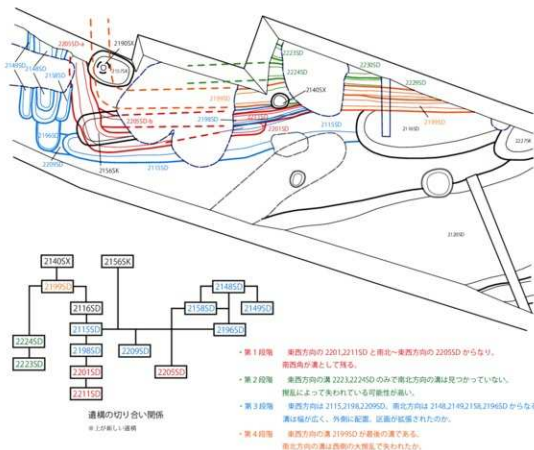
2205SD-a
2190SX
2149SD
2148SD
2158SD
2196SD
2209SD
2156SK
2155SD
2198SD
2205SD-b
2201SD
2211SD
2115SD
2223SD
2224SD
2140SX
2230SD
2229SD
2116SD
2199SD
2275K
2120SD

2140SX
2199SD
2116SD
2224SD
2223SD
2155SD
2198SD
2201SD
2211SD
2156SK
2209SD
2205SD
2148SD
2158SD
2149SD
2196SD

遺構の切り合い関係
※上が新しい遺構

・第１段階　東西方向の 2201,2211SD と南北～東西方向の 2205SD からなり、南西角が溝として残る。

・第２段階　東西方向の溝 2223,2224SD のみで南北方向の溝は見つかっていない。攪乱によって失われている可能性が高い。

・第３段階　東西方向は 2115,2198,2209SD、南北方向は 2148,2149,2158,2196SD からなる。溝は幅が広く、外側に配置。区画が拡張されたか。

・第４段階　東西方向の溝 2199SD が最後の溝である。南北方向の溝は西側の大攪乱で失われたか。